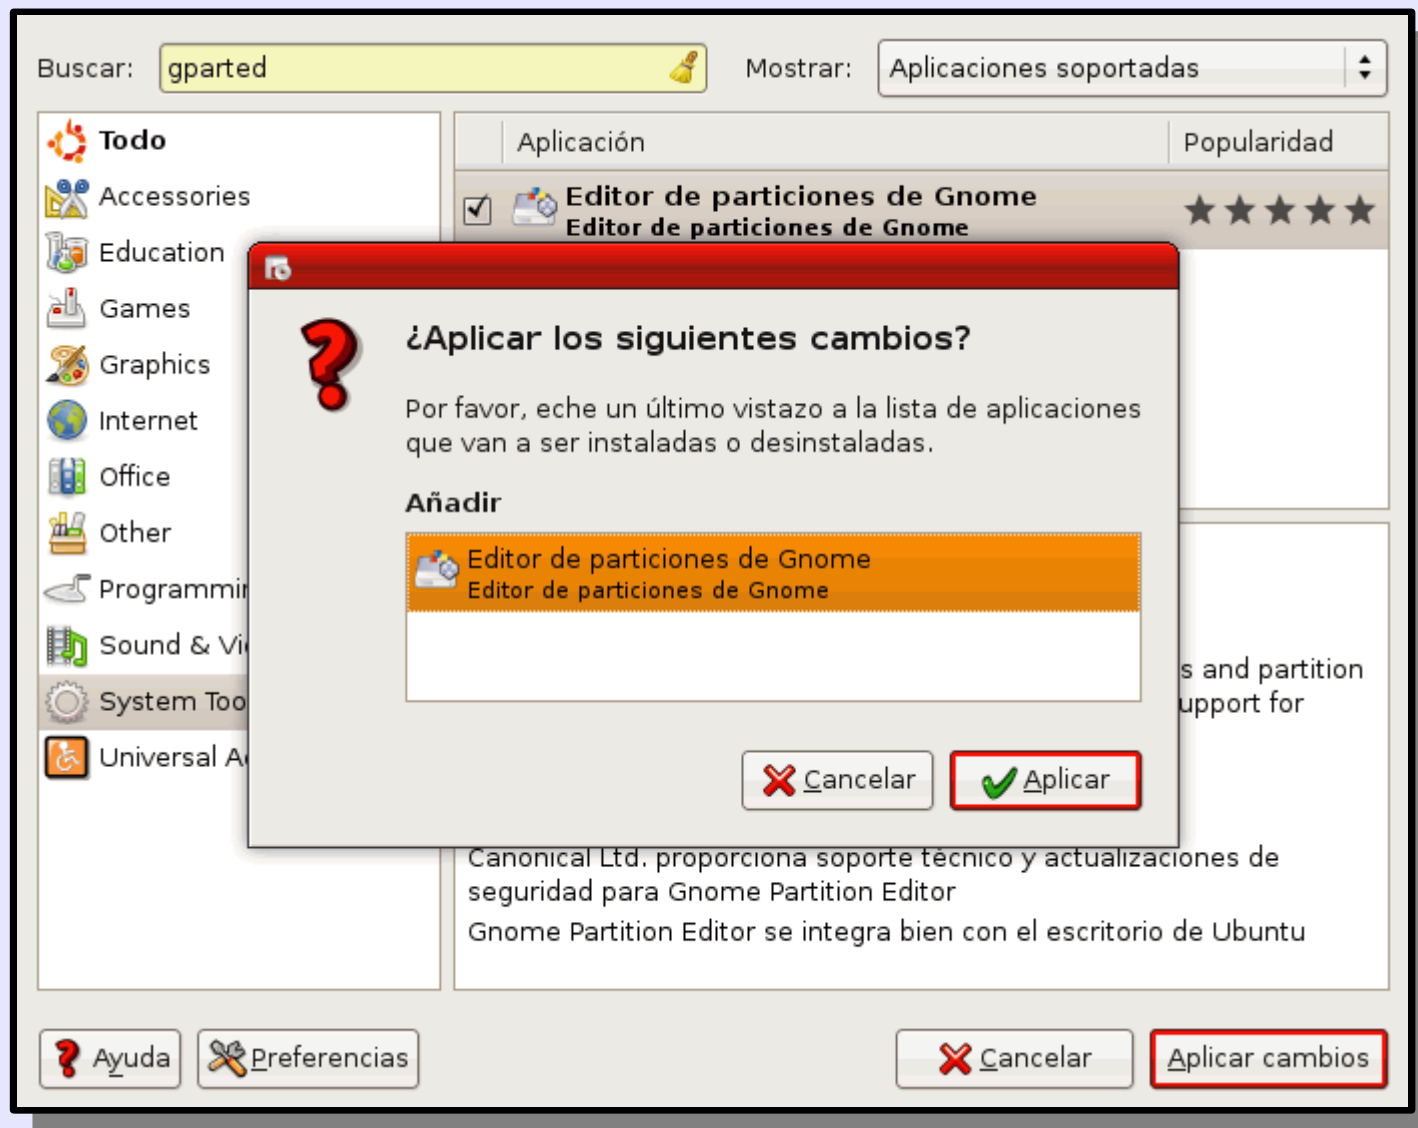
Buscar: gparted

Mostrar: Aplicaciones soportadas

Todo
Accessories
Education
Games
Graphics
Internet
Office
Other
Programmin
Sound & Vi
System Too
Universal A

Aplicación | Popularidad

Editor de particiones de Gnome
Editor de particiones de Gnome

¿Aplicar los siguientes cambios?

Por favor, eche un último vistazo a la lista de aplicaciones que van a ser instaladas o desinstaladas.

Añadir

Editor de particiones de Gnome
Editor de particiones de Gnome

Cancelar
Aplicar

s and partition
upport for

Canonical Ltd. proporciona soporte técnico y actualizaciones de seguridad para Gnome Partition Editor

Gnome Partition Editor se integra bien con el escritorio de Ubuntu

Ayuda
Preferencias
Cancelar
Aplicar cambios